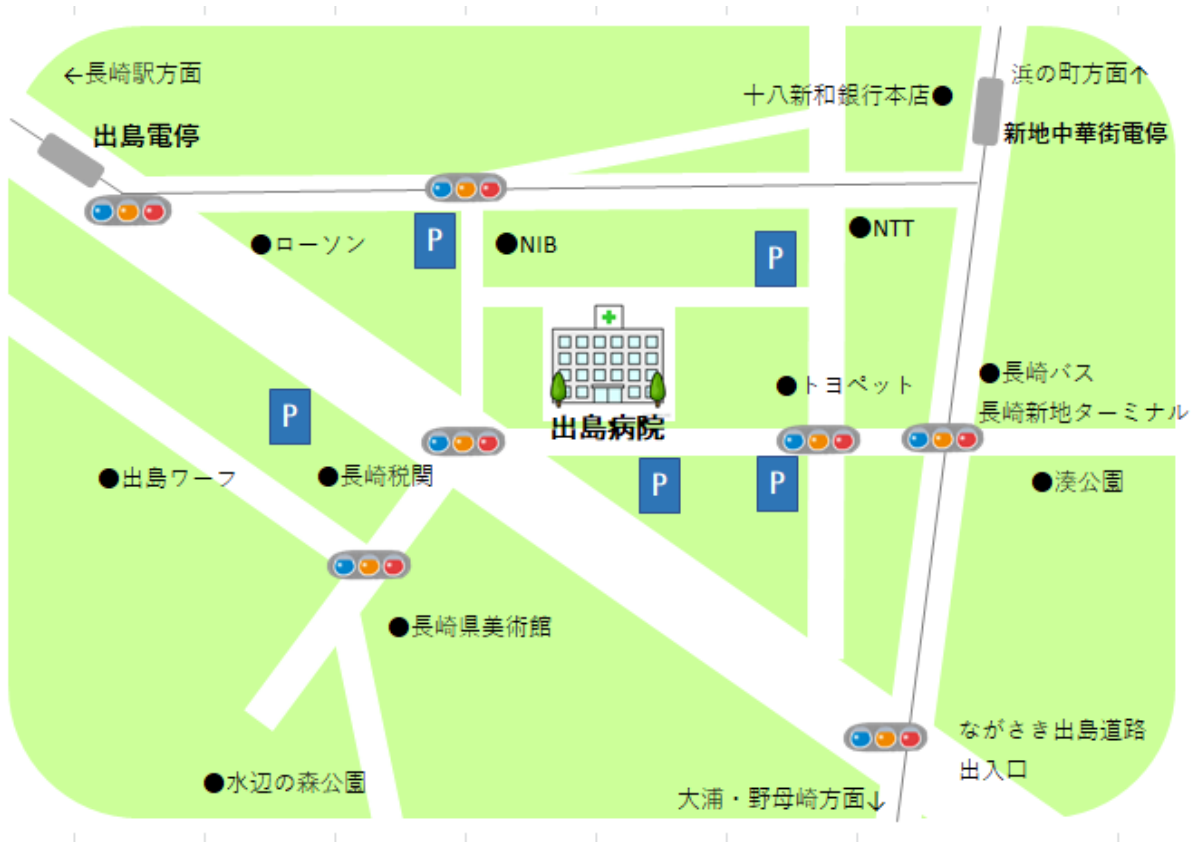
←長崎駅方面

出島電停

十八新和銀行本店●

浜の町方面↑

新地中華街電停

●ローソン

P

●NIB

P

●NTT

出島病院

●トヨペット

●長崎バス
長崎新地ターミナル

P

●出島ワーフ

●長崎税関

P

P

●湊公園

●長崎県美術館

ながさき出島道路
出入口

●水辺の森公園

大浦・野母崎方面↓